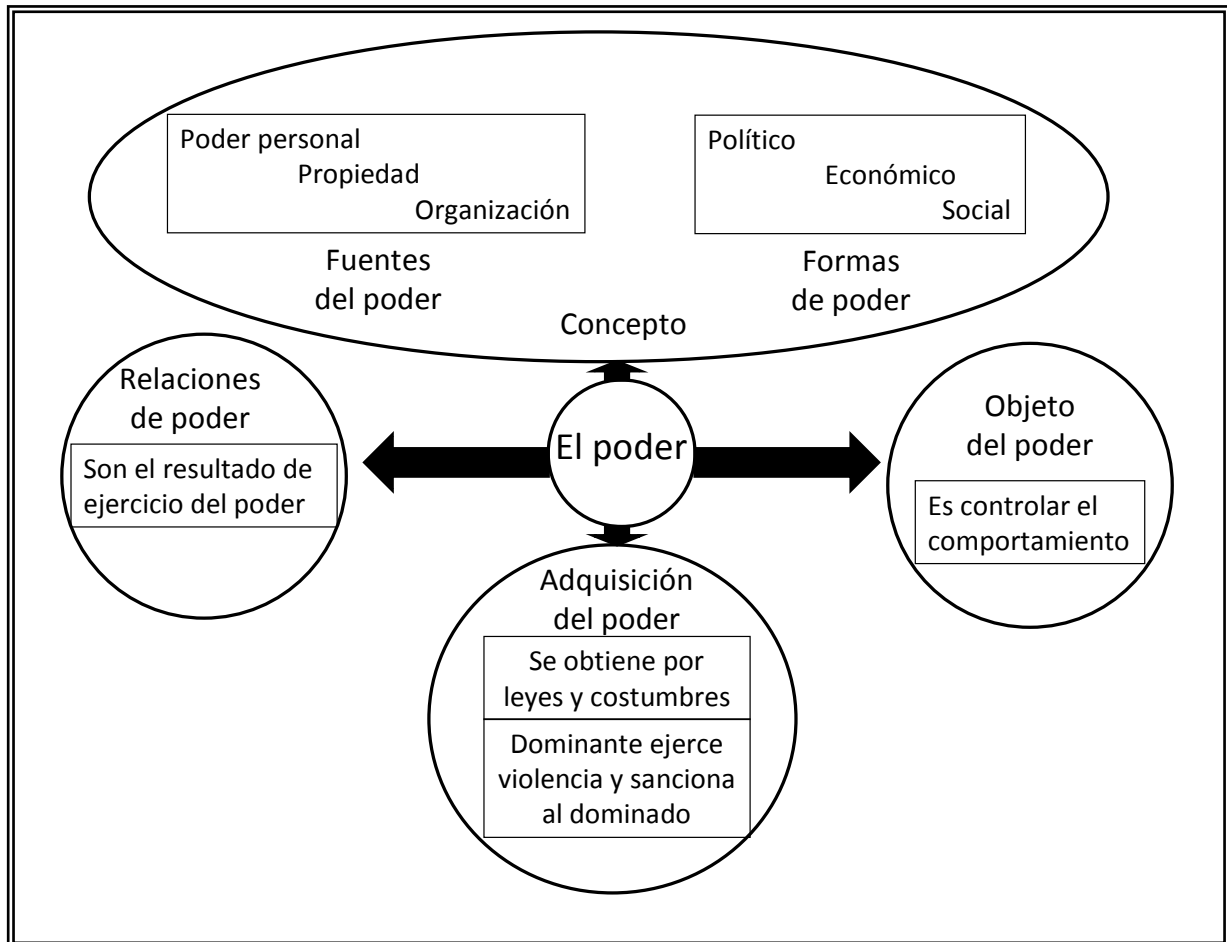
Poder personal
Propiedad
Organización

Fuentes del poder

Político
Económico
Social

Formas de poder

Concepto

Relaciones de poder

Son el resultado de ejercicio del poder

El poder

Objeto del poder

Es controlar el comportamiento

Adquisición del poder

Se obtiene por leyes y costumbres

Dominante ejerce violencia y sanciona al dominado